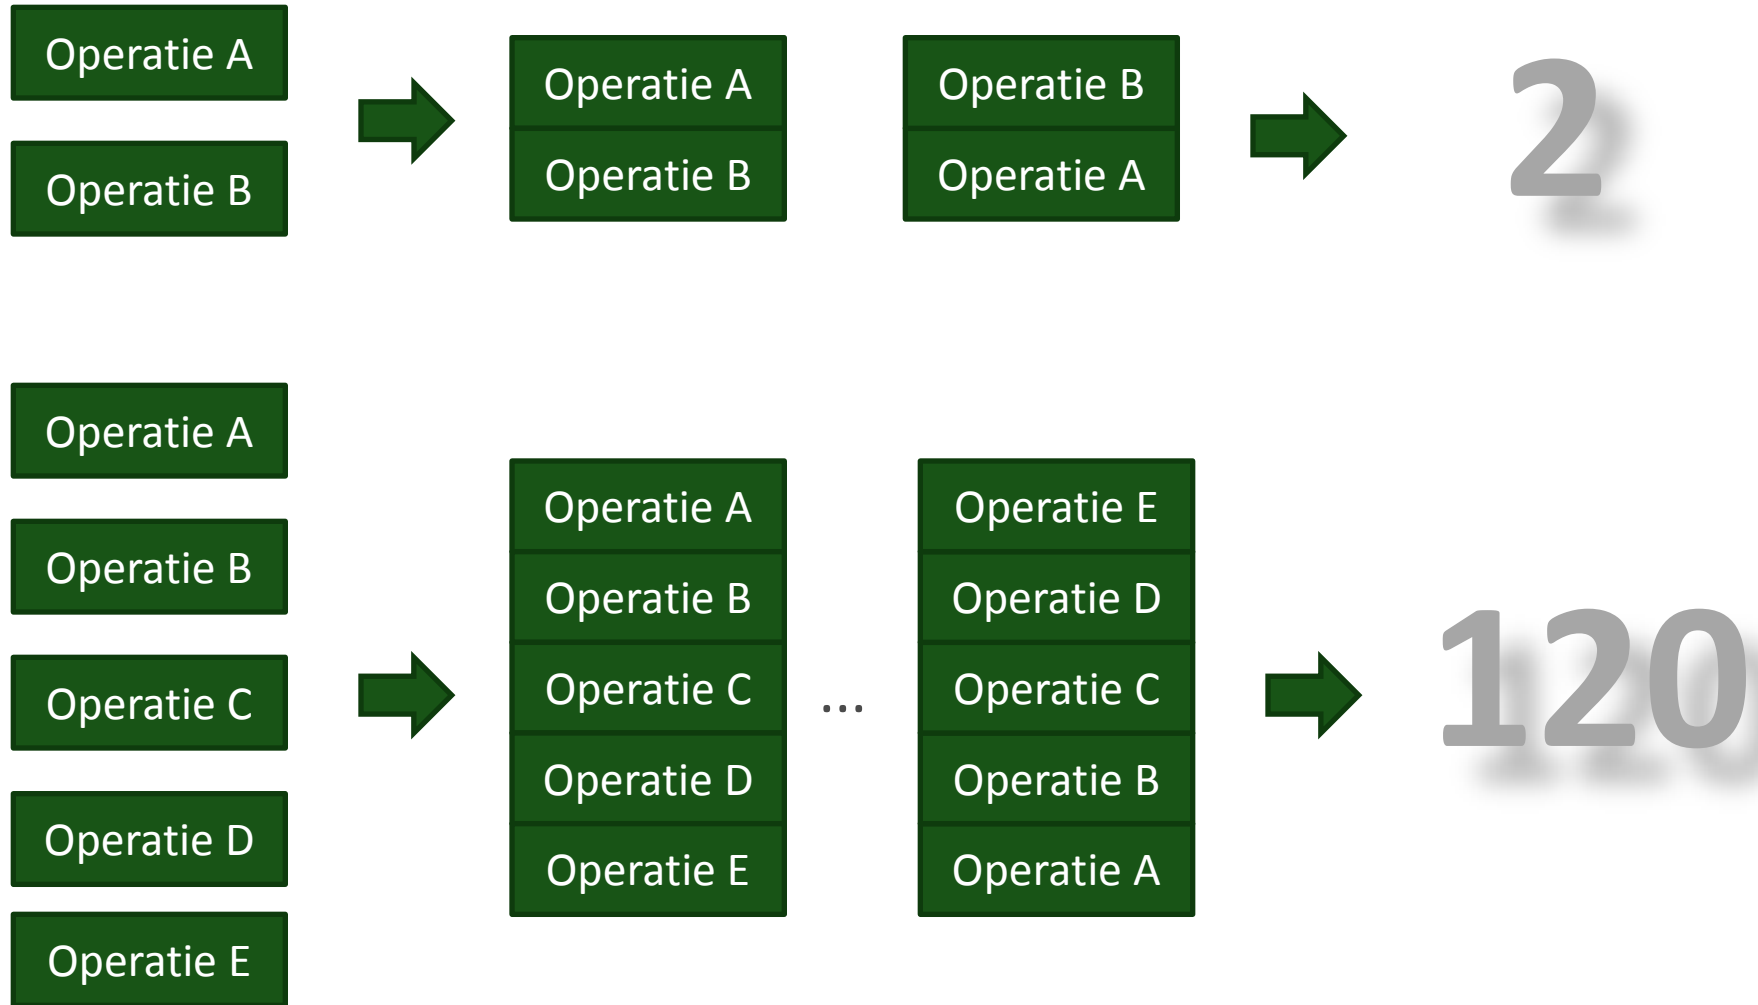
Operatie A

Operatie B

Operatie A
Operatie B

Operatie B
Operatie A

2

Operatie A

Operatie B

Operatie C

Operatie D

Operatie E

Operatie A
Operatie B
Operatie C
Operatie D
Operatie E

...

Operatie E
Operatie D
Operatie C
Operatie B
Operatie A

120